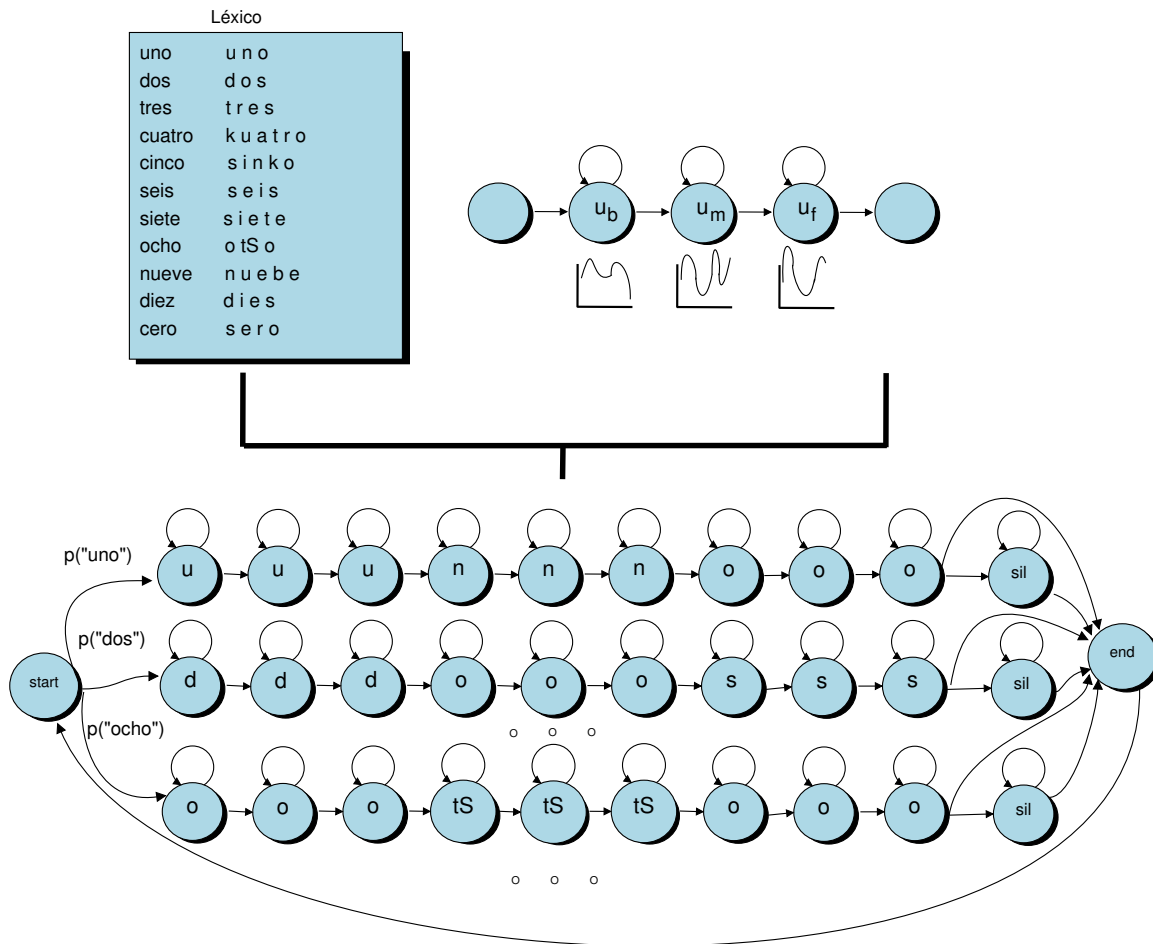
Léxico

| | |
|---|---|
| uno | u n o |
| dos | d o s |
| tres | t r e s |
| cuatro | k u a t r o |
| cinco | s i n k o |
| seis | s e i s |
| siete | s i e t e |
| ocho | o tS o |
| nueve | n u e b e |
| diez | d i e s |
| cero | s e r o |

$u_b$ $u_m$ $u_f$

p("uno")
u u u n n n o o o sil

p("dos")
start d d d o o o s s s sil end

p("ocho")
o o o

o o o tS tS tS o o o sil

o o o